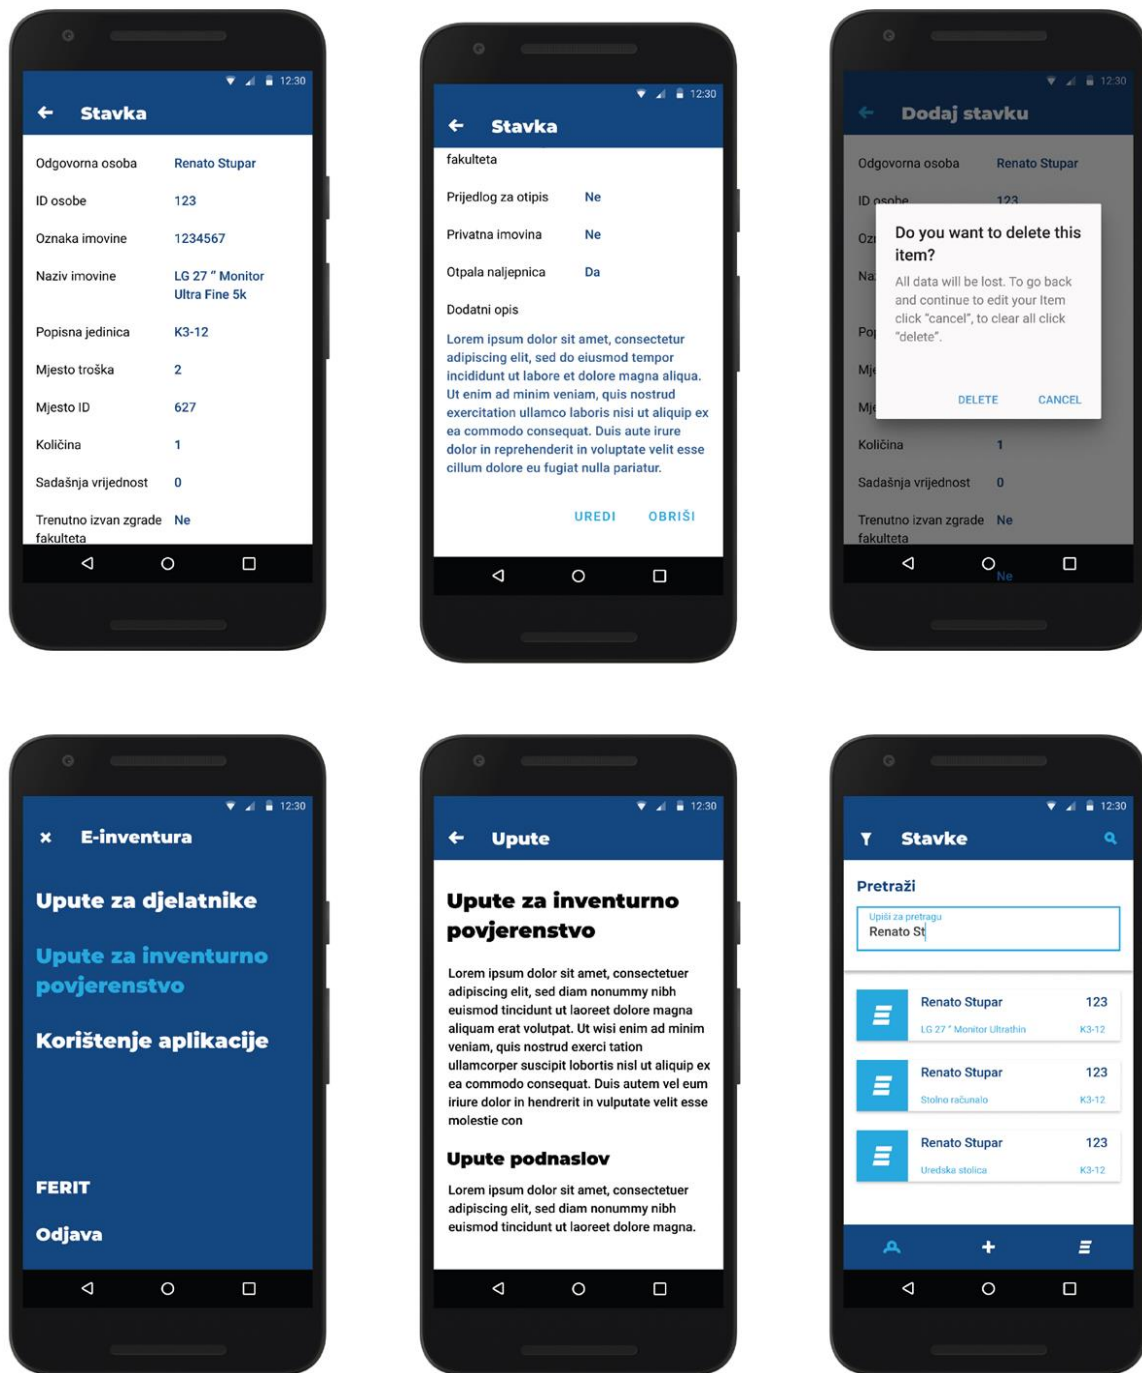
12:30

Stavka

Odgovorna osoba Renato Stupar

ID osobe 123

Oznaka imovine 1234567

Naziv imovine LG 27 " Monitor Ultra Fine 5k

Popisna jedinica K3-12

Mjesto troška 2

Mjesto ID 627

Količina 1

Sadašnja vrijednost 0

Trenutno izvan zgrade fakulteta Ne

12:30

Stavka

fakulteta

Prijedlog za otpis Ne

Privatna imovina Ne

Otpala naljepnica Da

Dodatni opis

Lorem ipsum dolor sit amet, consectetur adipiscing elit, sed do eiusmod tempor incididunt ut labore et dolore magna aliqua. Ut enim ad minim veniam, quis nostrud exercitation ullamco laboris nisi ut aliquip ex ea commodo consequat. Duis aute irure dolor in reprehenderit in voluptate velit esse cillum dolore eu fugiat nulla pariatur.

UREDI OBRIŠI

12:30

Dodaj stavku

Odgovorna osoba Renato Stupar

ID osobe 123

Do you want to delete this item?

All data will be lost. To go back and continue to edit your Item click "cancel", to clear all click "delete".

DELETE CANCEL

Količina 1

Sadašnja vrijednost 0

Trenutno izvan zgrade fakulteta Ne

Ne

12:30

E-inventura

Upute za djelatnike

Upute za inventurno povjerenstvo

Korištenje aplikacije

FERIT

Odjava

12:30

Upute

Upute za inventurno povjerenstvo

Lorem ipsum dolor sit amet, consectetuer adipiscing elit, sed diam nonummy nibh euismod tincidunt ut laoreet dolore magna aliquam erat volutpat. Ut wisi enim ad minim veniam, quis nostrud exerci tation ullamcorper suscipit lobortis nisl ut aliquip ex ea commodo consequat. Duis autem vel eum iriure dolor in hendrerit in vulputate velit esse molestie con

Upute podnaslov

Lorem ipsum dolor sit amet, consectetuer adipiscing elit, sed diam nonummy nibh euismod tincidunt ut laoreet dolore magna.

12:30

Stavke

Pretraži

Upiši za pretragu
Renato St

Renato Stupar 123
LG 27 " Monitor Ultrathin K3-12

Renato Stupar 123
Stolno računalo K3-12

Renato Stupar 123
Uredska stolica K3-12